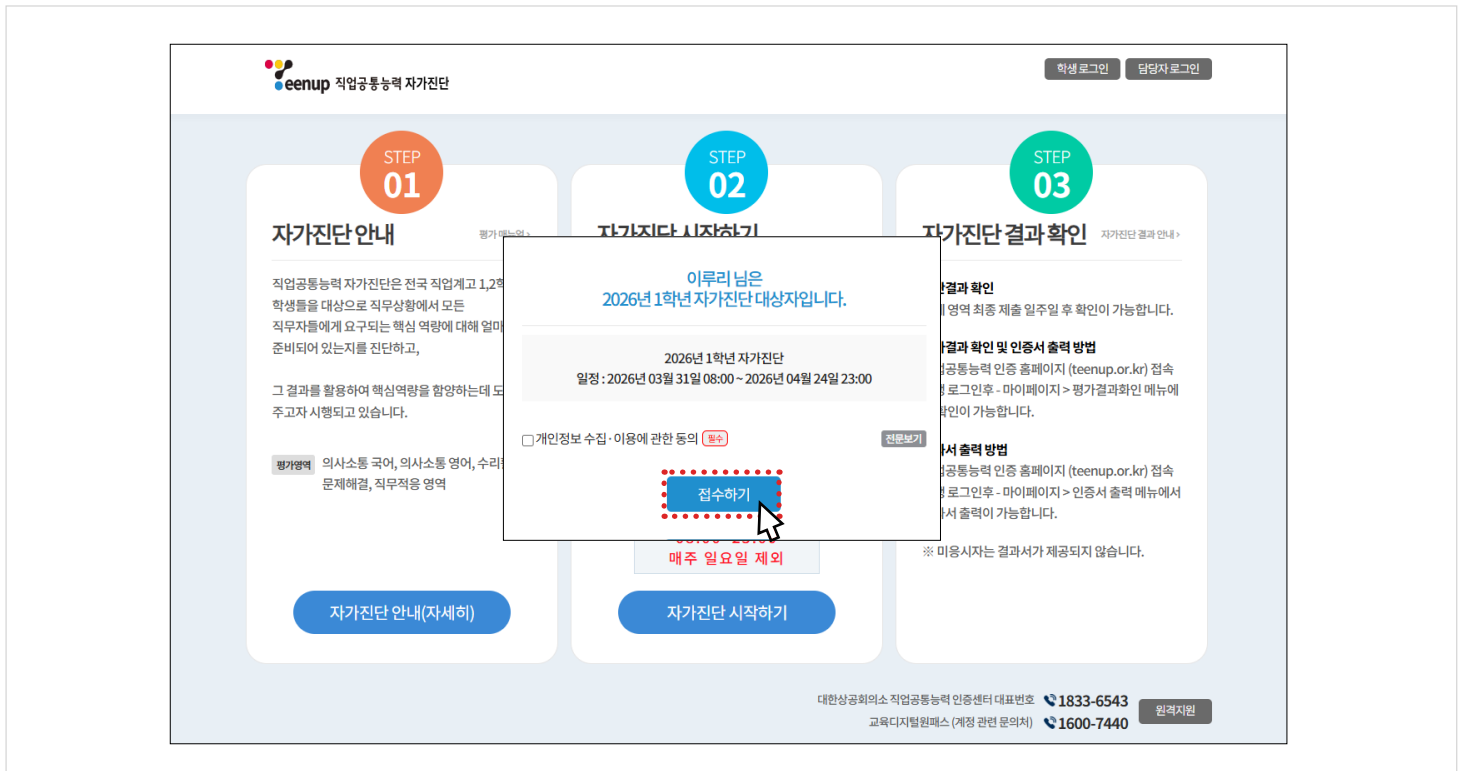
teenup 직업공통능력 자가진단

학생로그인 담당자로그인

STEP 01

자가진단 안내

평가 메뉴얼 >

직업공통능력 자가진단은 전국 직업계고 1,2학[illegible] 학생들을 대상으로 직무상황에서 모든 직무자들에게 요구되는 핵심 역량에 대해 얼마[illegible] 준비되어 있는지를 진단하고,

그 결과를 활용하여 핵심역량을 함양하는데 도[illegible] 주고자 시행되고 있습니다.

평가영역 의사소통 국어, 의사소통 영어, 수리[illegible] 문제해결, 직무적응 영역

자가진단 안내(자세히)

STEP 02

자가진단 시작하기

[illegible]
매주 일요일 제외

자가진단 시작하기

STEP 03

자가진단 결과 확인

자가진단 결과 안내 >

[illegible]결과 확인
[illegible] 영역 최종 제출 일주일 후 확인이 가능합니다.

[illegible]결과 확인 및 인증서 출력 방법
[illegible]공통능력 인증 홈페이지 (teenup.or.kr) 접속
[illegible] 로그인후 - 마이페이지 > 평가결과확인 메뉴에
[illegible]확인이 가능합니다.

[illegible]서 출력 방법
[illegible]공통능력 인증 홈페이지 (teenup.or.kr) 접속
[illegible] 로그인후 - 마이페이지 > 인증서 출력 메뉴에서
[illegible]서 출력이 가능합니다.

※ 미응시자는 결과서가 제공되지 않습니다.

이루리 님은
2026년 1학년 자가진단 대상자입니다.

2026년 1학년 자가진단
일정 : 2026년 03월 31일 08:00 ~ 2026년 04월 24일 23:00

개인정보 수집·이용에 관한 동의 필수

전문보기

접수하기

대한상공회의소 직업공통능력 인증센터 대표번호 1833-6543
교육디지털원패스 (계정 관련 문의처) 1600-7440

원격지원